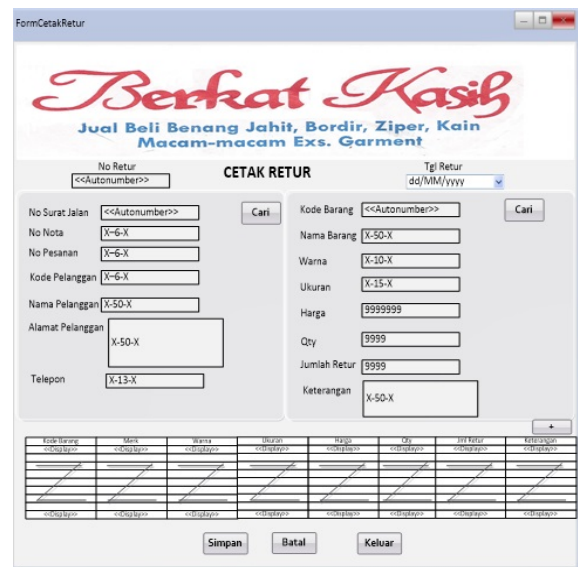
FormCetakRetur

Berkat Kasih
Jual Beli Benang Jahit, Bordir, Ziper, Kain
Macam-macam Exs. Garment

No Retur
<<Autonumber>>

CETAK RETUR

Tgl Retur
dd/MM/yyyy

No Surat Jalan <<Autonumber>>
Cari
No Nota X-6-X
No Pesanan X-6-X
Kode Pelanggan X-6-X
Nama Pelanggan X-50-X
Alamat Pelanggan X-50-X
Telepon X-13-X

Kode Barang <<Autonumber>>
Cari
Nama Barang X-50-X
Warna X-10-X
Ukuran X-15-X
Harga 9999999
Qty 9999
Jumlah Retur 9999
Keterangan X-50-X

+

| Kode Barang | Merk | Warna | Ukuran | Harga | Qty | Jml Retur | Keterangan |
|---|---|---|---|---|---|---|---|
| <<Display>> | <<Display>> | <<Display>> | <<Display>> | <<Display>> | <<Display>> | <<Display>> | <<Display>> |
| <<Display>> | <<Display>> | <<Display>> | <<Display>> | <<Display>> | <<Display>> | <<Display>> | <<Display>> |

Simpan
Batal
Keluar